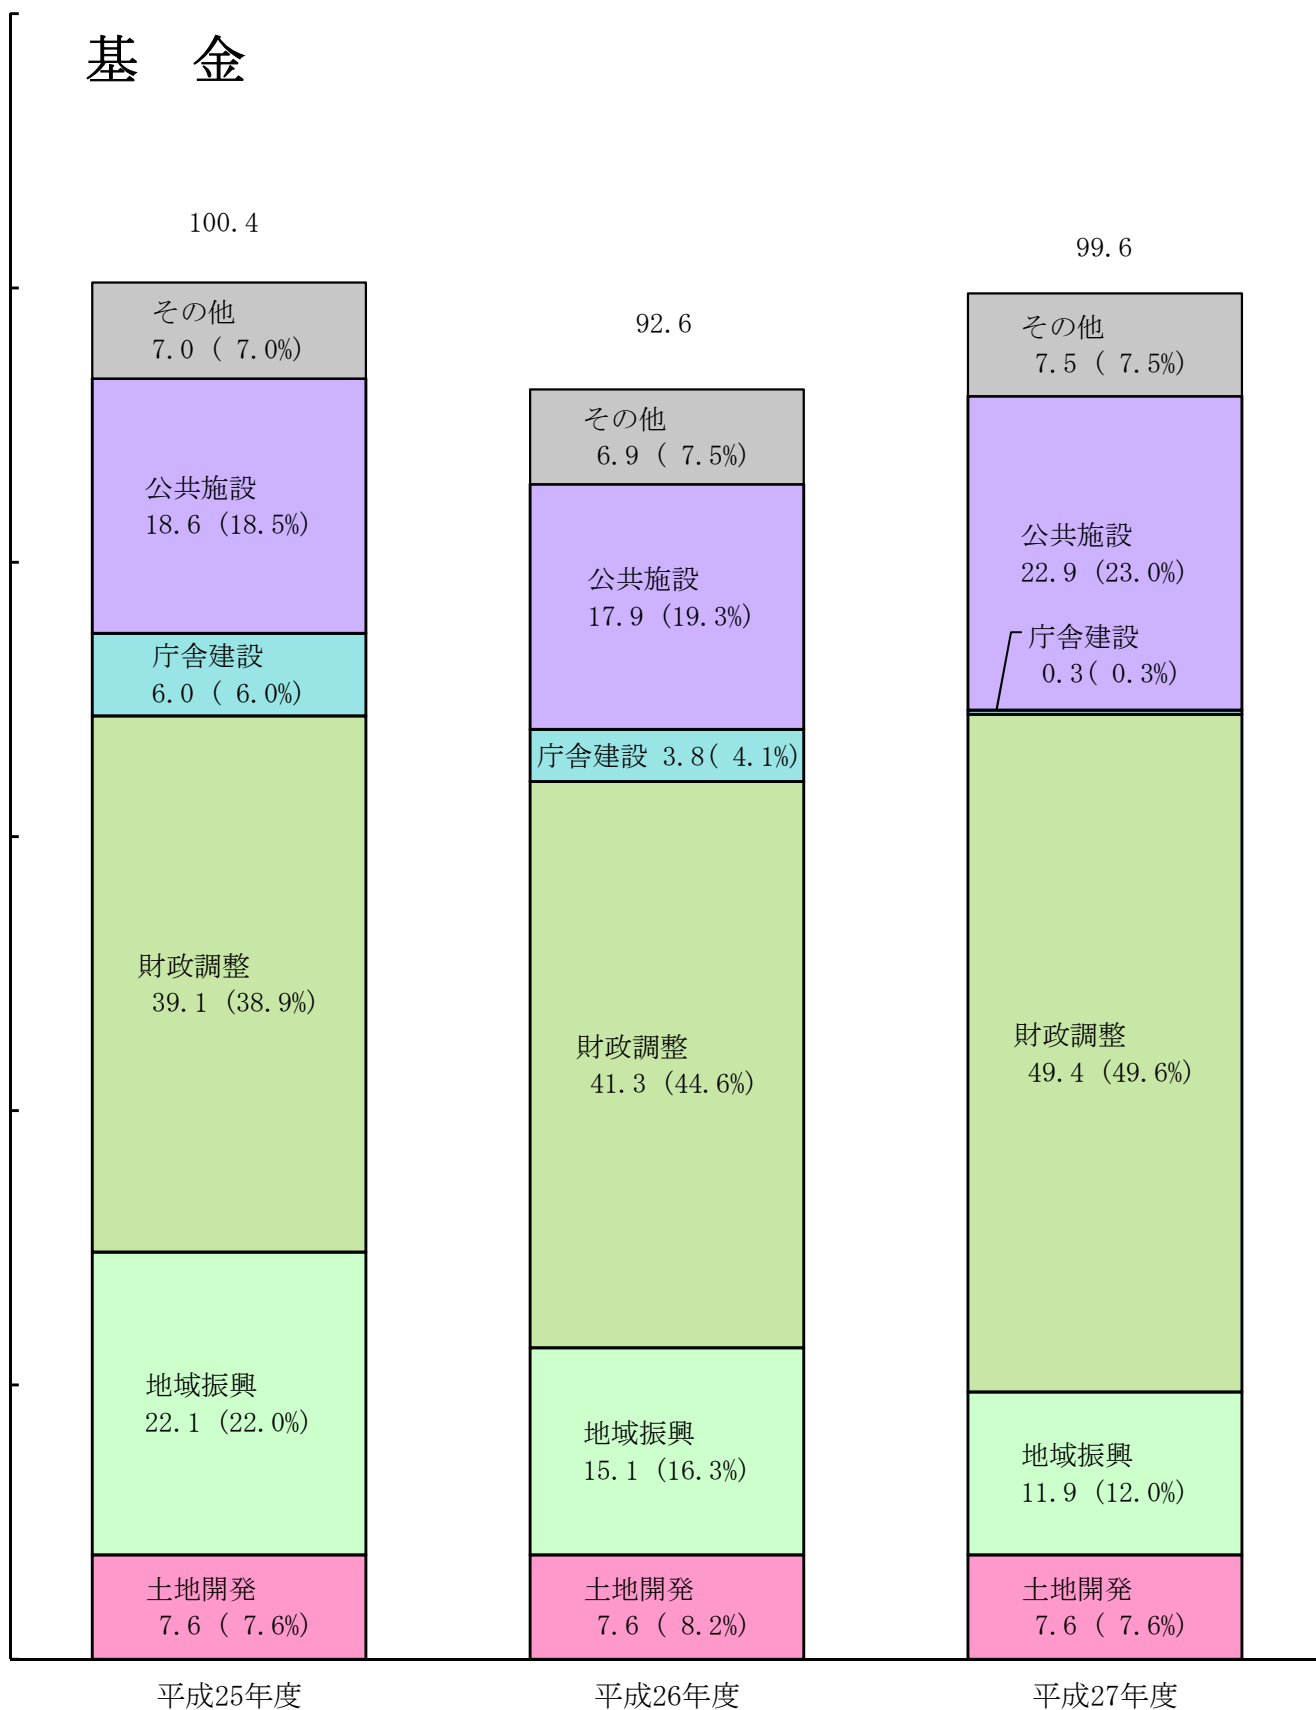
基　金

100.4

その他
7.0（ 7.0%）

公共施設
18.6（18.5%）

庁舎建設
6.0（ 6.0%）

財政調整
39.1（38.9%）

地域振興
22.1（22.0%）

土地開発
7.6（ 7.6%）

92.6

その他
6.9（ 7.5%）

公共施設
17.9（19.3%）

庁舎建設 3.8（ 4.1%）

財政調整
41.3（44.6%）

地域振興
15.1（16.3%）

土地開発
7.6（ 8.2%）

99.6

その他
7.5（ 7.5%）

公共施設
22.9（23.0%）

庁舎建設
0.3（ 0.3%）

財政調整
49.4（49.6%）

地域振興
11.9（12.0%）

土地開発
7.6（ 7.6%）

平成25年度　平成26年度　平成27年度